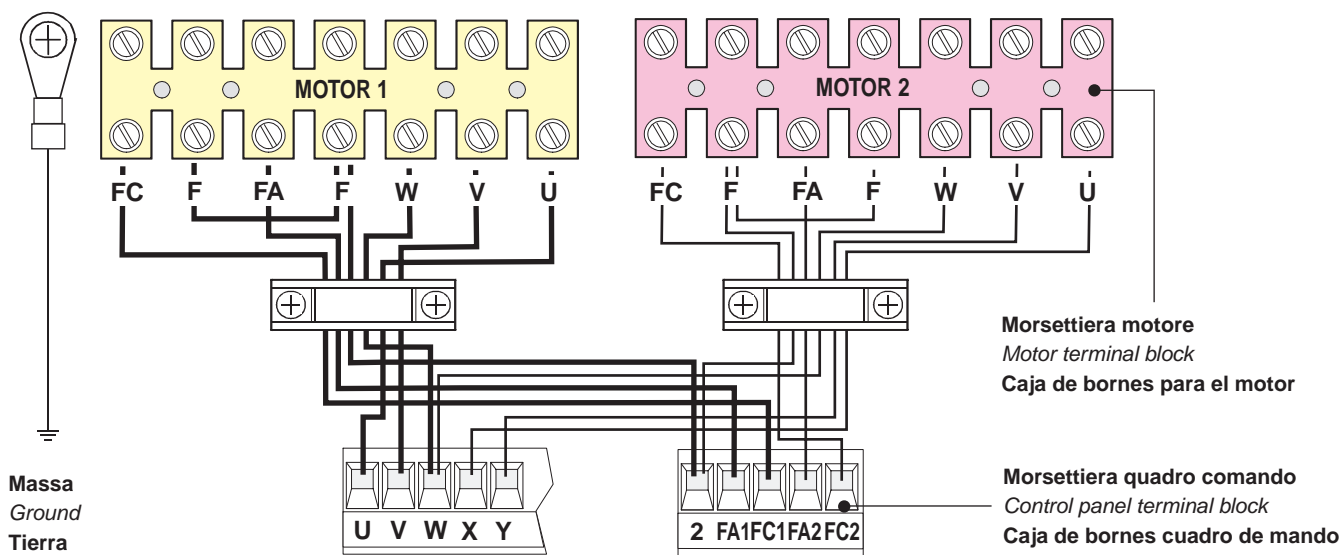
MOTOR 1

FC F FA F W V U

MOTOR 2

FC F FA F W V U

Morsettiera motore
*Motor terminal block*
Caja de bornes para el motor

Massa
*Ground*
Tierra

U V W X Y

2 FA1 FC1 FA2 FC2

Morsettiera quadro comando
*Control panel terminal block*
Caja de bornes cuadro de mando